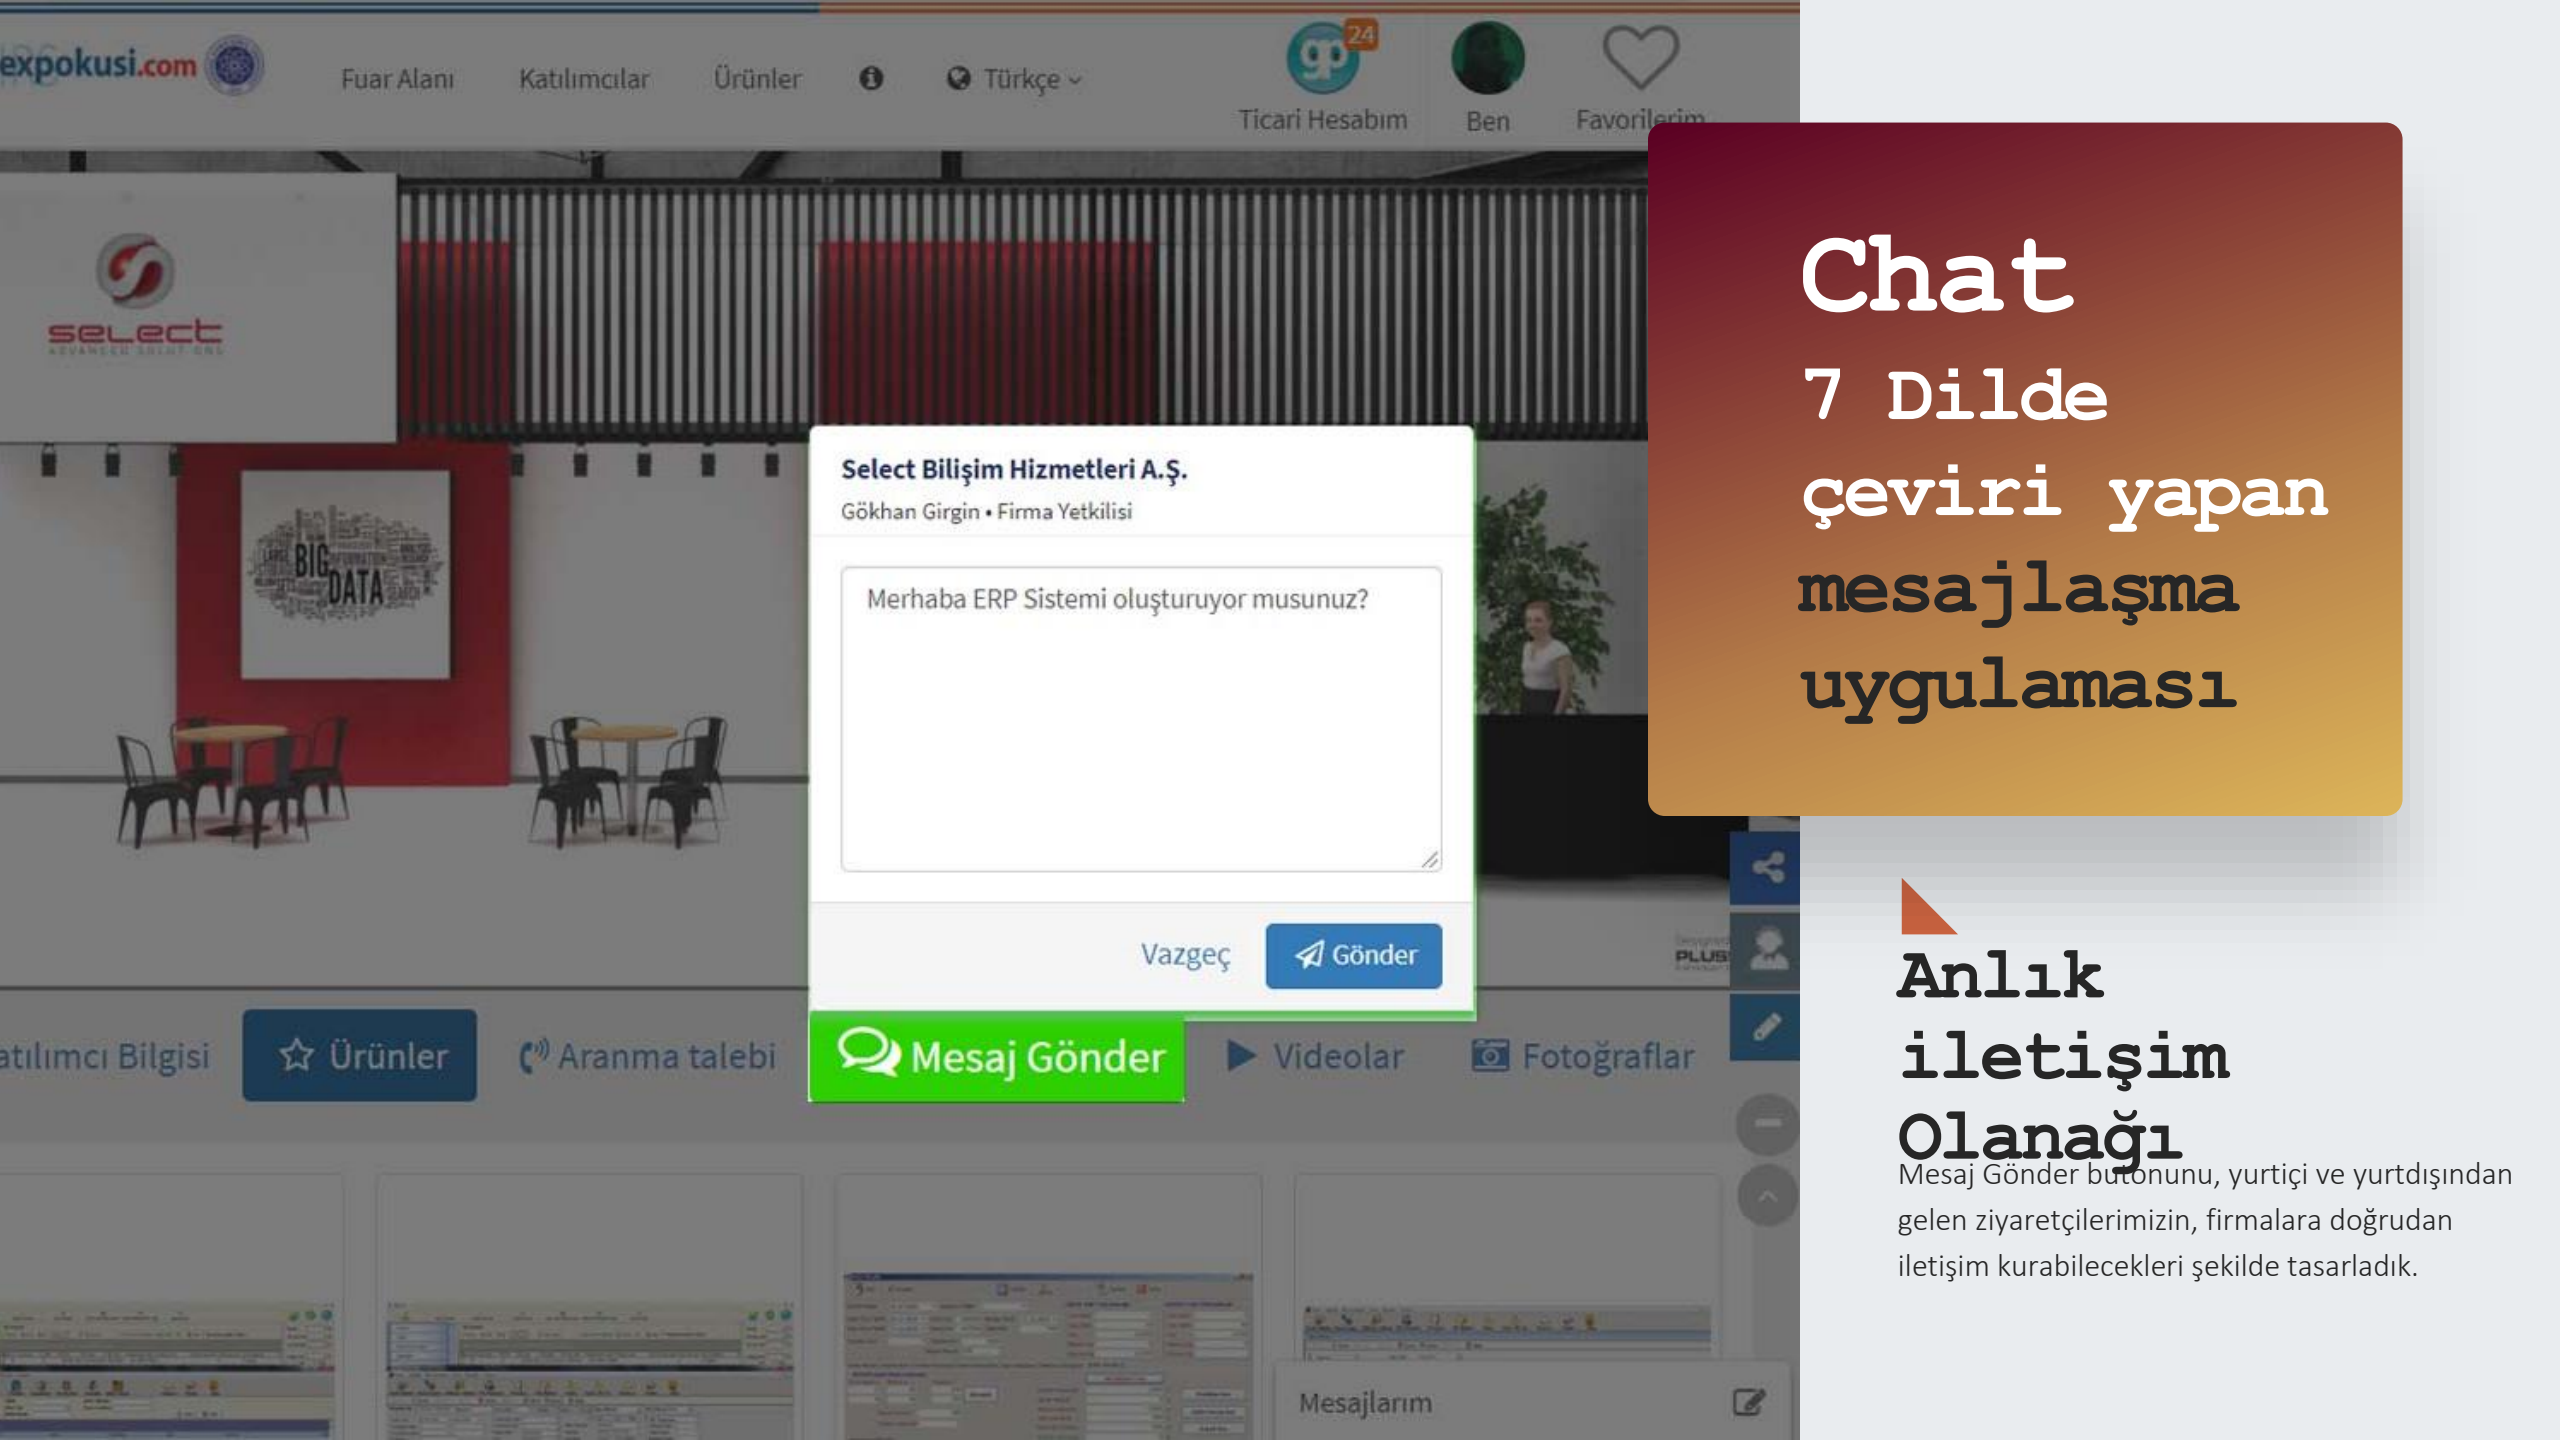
expokusi.com

Fuar Alanı Katılımcılar Ürünler Türkçe

24

Ticari Hesabım Ben Favorilerim

select

BIG DATA

Select Bilişim Hizmetleri A.Ş.
Gökhan Girgin • Firma Yetkilisi

Merhaba ERP Sistemi oluşturuyor musunuz?

Vazgeç Gönder

atılımcı Bilgisi Ürünler Aranma talebi Mesaj Gönder Videolar Fotoğraflar

Mesajlarım

Chat
7 Dilde çeviri yapan mesajlaşma uygulaması

Anlık iletişim Olanağı

Mesaj Gönder butonunu, yurtiçi ve yurtdışından gelen ziyaretçilerimizin, firmalara doğrudan iletişim kurabilecekleri şekilde tasarladık.